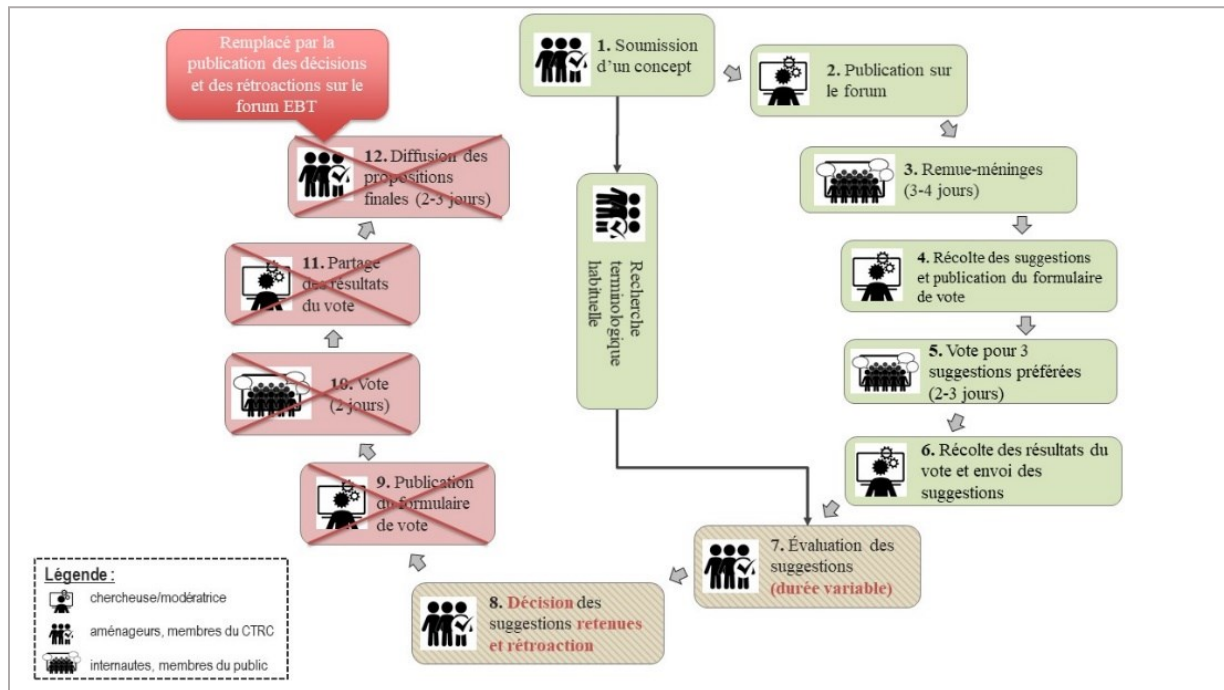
Remplacé par la publication des décisions et des rétroactions sur le forum EBT

**1.** Soumission d'un concept

**2.** Publication sur le forum

**3.** Remue-méninges (3-4 jours)

**4.** Récolte des suggestions et publication du formulaire de vote

**5.** Vote pour 3 suggestions préférées (2-3 jours)

**6.** Récolte des résultats du vote et envoi des suggestions

**7.** Évaluation des suggestions (durée variable)

**8.** Décision des suggestions retenues et rétroaction

**9.** Publication du formulaire de vote

**10.** Vote (2 jours)

**11.** Partage des résultats du vote

**12.** Diffusion des propositions finales (2-3 jours)

Recherche terminologique habituelle

Légende :
chercheuse/modératrice
aménageurs, membres du CTRC
internautes, membres du public